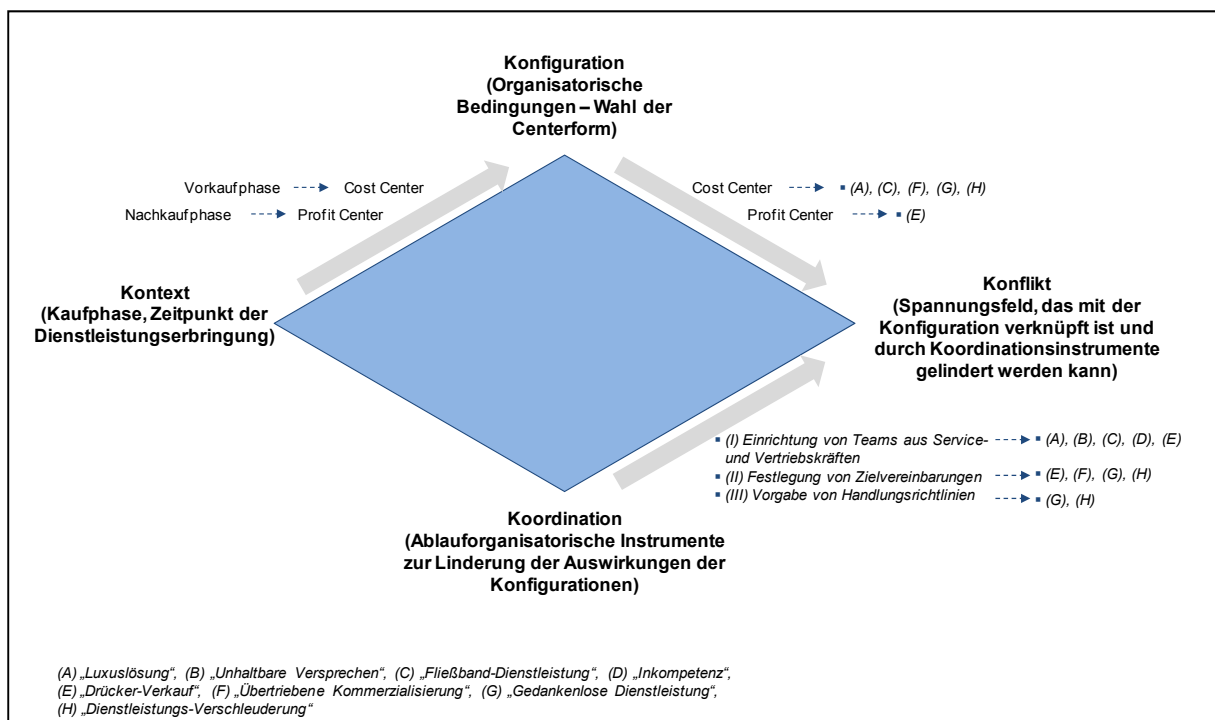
Konfiguration
(Organisatorische Bedingungen – Wahl der Centerform)

Vorkaufphase Cost Center
Nachkaufphase Profit Center

Cost Center ▪ (A), (C), (F), (G), (H)
Profit Center ▪ (E)

Kontext
(Kaufphase, Zeitpunkt der Dienstleistungserbringung)

Konflikt
(Spannungsfeld, das mit der Konfiguration verknüpft ist und durch Koordinationsinstrumente gelindert werden kann)

▪ (I) Einrichtung von Teams aus Service- und Vertriebskräften ▪ (A), (B), (C), (D), (E)
▪ (II) Festlegung von Zielvereinbarungen ▪ (E), (F), (G), (H)
▪ (III) Vorgabe von Handlungsrichtlinien ▪ (G), (H)

Koordination
(Ablauforganisatorische Instrumente zur Linderung der Auswirkungen der Konfigurationen)

(A) „Luxuslösung“, (B) „Unhaltbare Versprechen“, (C) „Fließband-Dienstleistung“, (D) „Inkompetenz“, (E) „Drücker-Verkauf“, (F) „Übertriebene Kommerzialisierung“, (G) „Gedankenlose Dienstleistung“, (H) „Dienstleistungs-Verschleuderung“